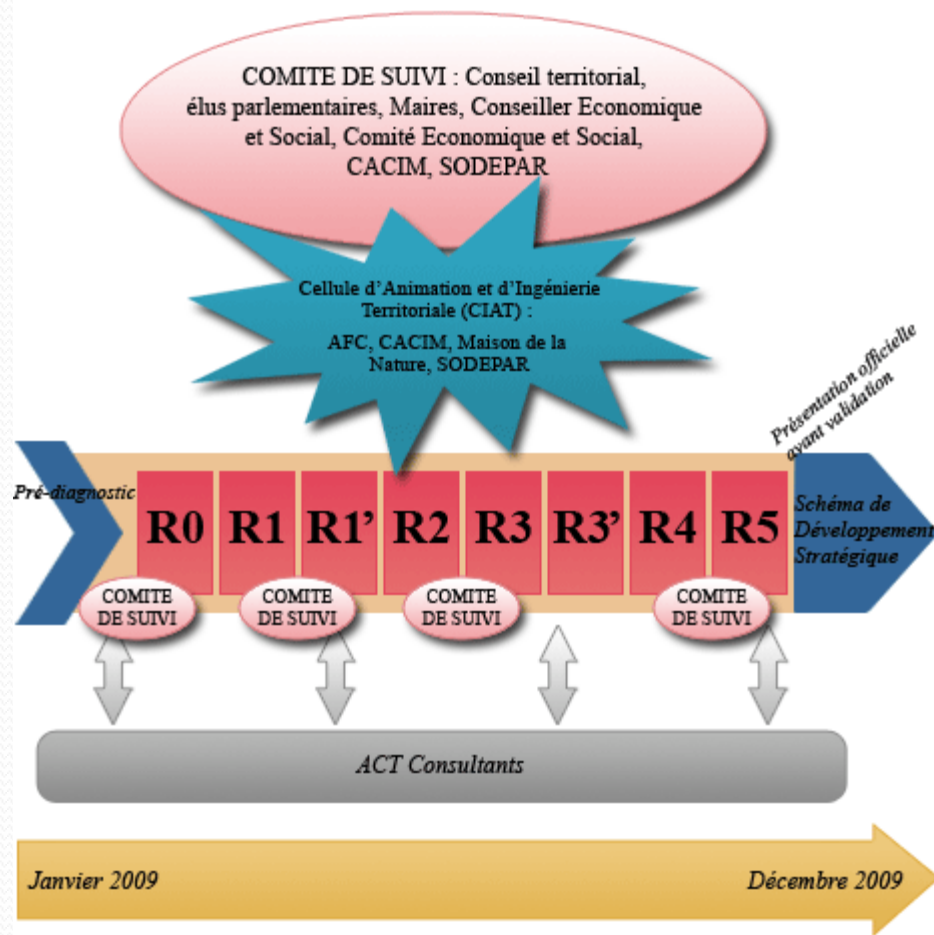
COMITE DE SUIVI : Conseil territorial, élus parlementaires, Maires, Conseiller Economique et Social, Comité Economique et Social, CACIM, SODEPAR

Cellule d'Animation et d'Ingénierie Territoriale (CIAT) :

AFC, CACIM, Maison de la Nature, SODEPAR

Présentation officielle avant validation

Pré-diagnostic

R0 R1 R1' R2 R3 R3' R4 R5

Schéma de Développement Stratégique

COMITE DE SUIVI

COMITE DE SUIVI

COMITE DE SUIVI

COMITE DE SUIVI

ACT Consultants

Janvier 2009

Décembre 2009